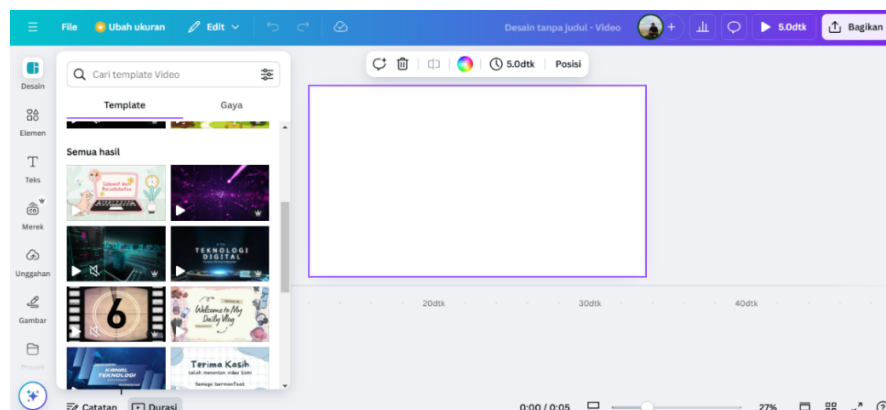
File Ubah ukuran Edit Desain tanpa judul - Video 5.0dtk Bagikan

Desain
Elemen
Teks
Merek
Unggahan
Gambar
Proyek

Cari template Video

Template Gaya

Semua hasil

Selamat dan Berbahagia

TEKNOLOGI DIGITAL

6

Welcome to My Daily Vlog

KANAL TEKNOLOGI

Terima Kasih
telah menonton video kami
Semoga bermanfaat

5.0dtk Posisi

20dtk 30dtk 40dtk

Catatan Durasi 0:00 / 0:05 27%